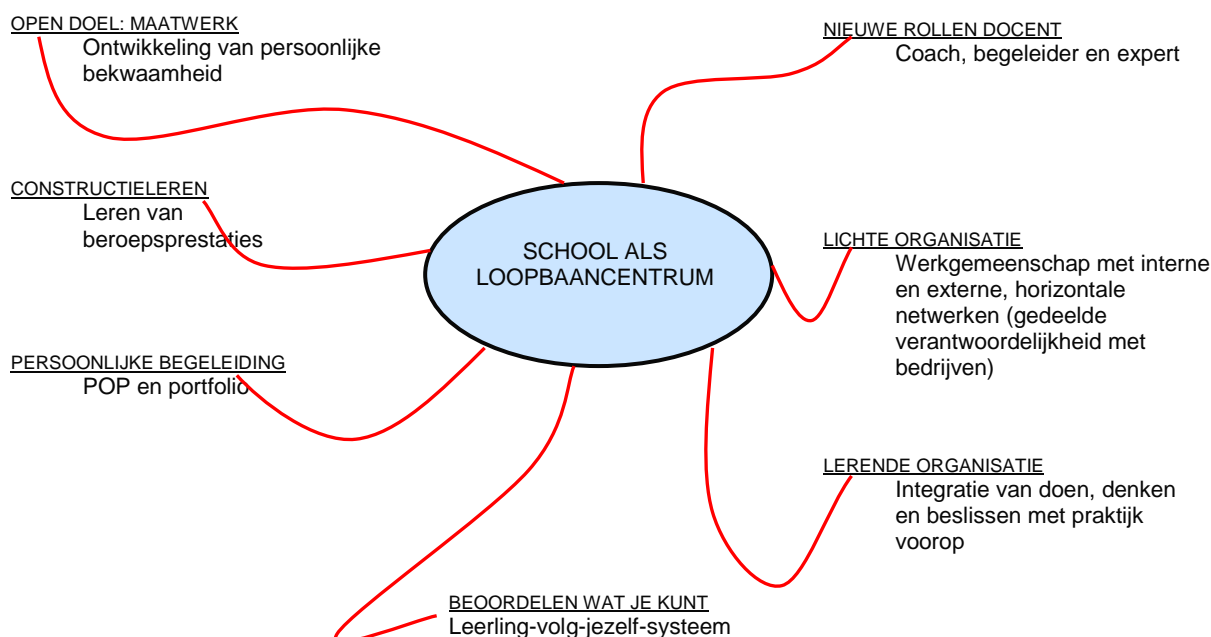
SCHOOL ALS LOOPBAANCENTRUM

OPEN DOEL: MAATWERK
Ontwikkeling van persoonlijke bekwaamheid

CONSTRUCTIELEREN
Leren van beroepsprestaties

PERSOONLIJKE BEGELEIDING
POP en portfolio

NIEUWE ROLLEN DOCENT
Coach, begeleider en expert

LICHTE ORGANISATIE
Werkgemeenschap met interne en externe, horizontale netwerken (gedeelde verantwoordelijkheid met bedrijven)

LERENDE ORGANISATIE
Integratie van doen, denken en beslissen met praktijk voorop

BEOORDELEN WAT JE KUNT
Leerling-volg-jezelf-systeem